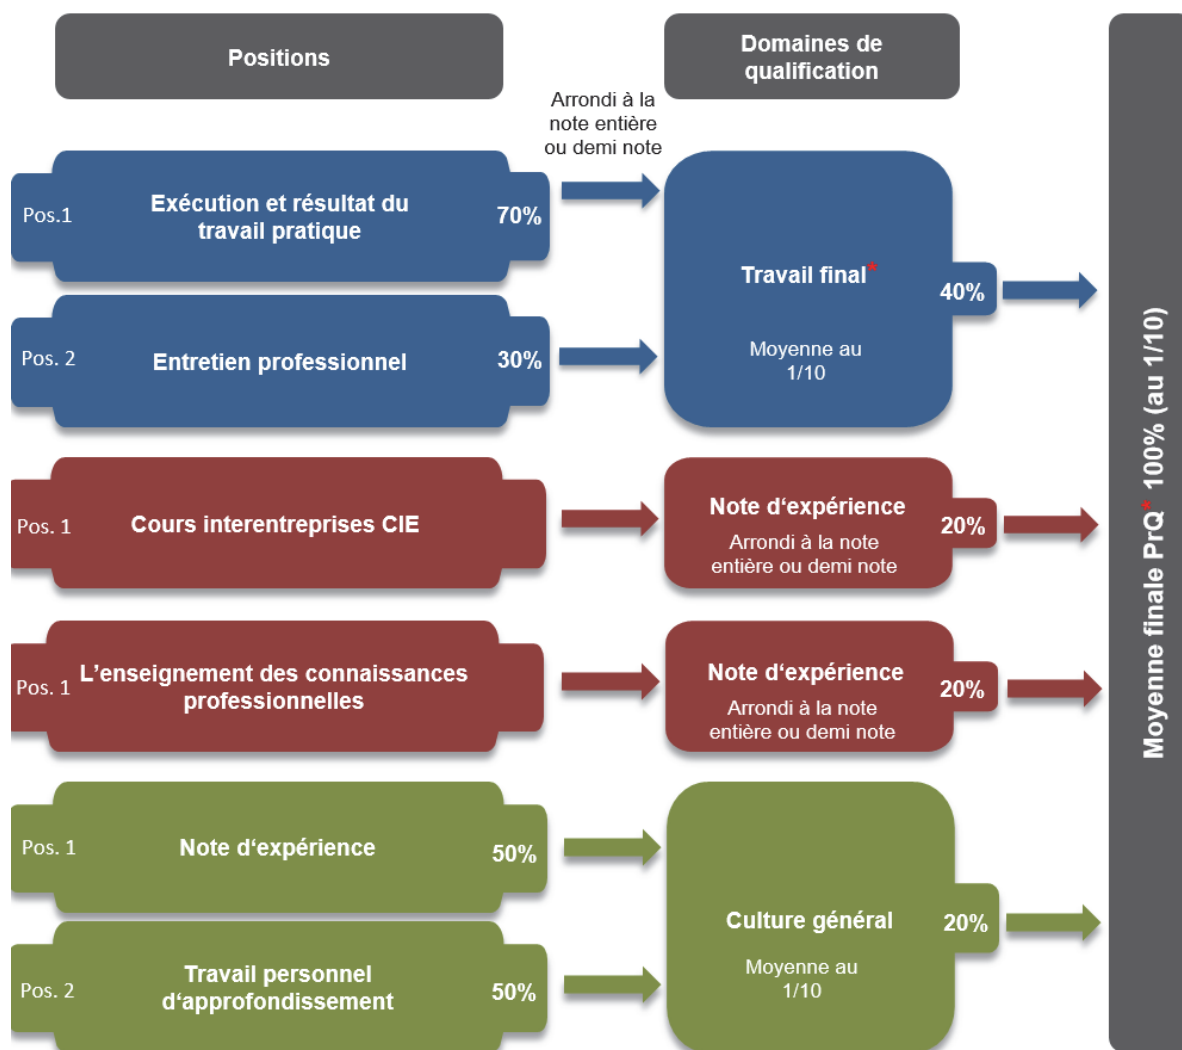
Positions

Domaines de qualification

Arrondi à la note entière ou demi note

Pos.1 Exécution et résultat du travail pratique 70%

Pos. 2 Entretien professionnel 30%

Travail final*

Moyenne au 1/10

40%

Pos. 1 Cours interentreprises CIE

Note d'expérience

Arrondi à la note entière ou demi note

20%

Pos. 1 L'enseignement des connaissances professionnelles

Note d'expérience

Arrondi à la note entière ou demi note

20%

Pos. 1 Note d'expérience 50%

Pos. 2 Travail personnel d'approfondissement 50%

Culture général

Moyenne au 1/10

20%

Moyenne finale PrQ* 100% (au 1/10)